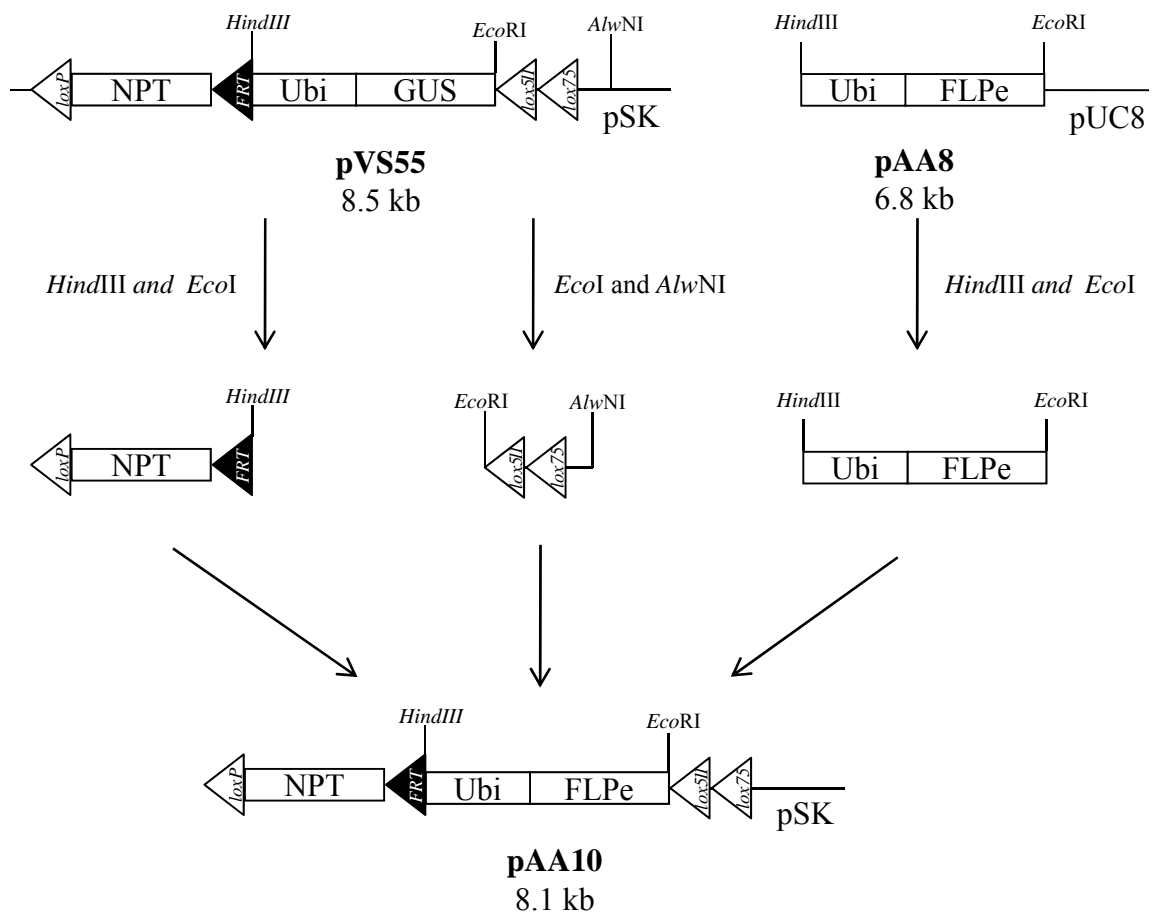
HindIII EcoRI AlwNI
loxP NPT FRT Ubi GUS lox5l lox75 pSK
pVS55
8.5 kb

HindIII EcoRI
Ubi FLPe pUC8
pAA8
6.8 kb

HindIII and EcoI
EcoI and AlwNI
HindIII and EcoI

HindIII
loxP NPT FRT

EcoRI AlwNI
lox5l lox75

HindIII EcoRI
Ubi FLPe

HindIII EcoRI
loxP NPT FRT Ubi FLPe lox5l lox75 pSK
pAA10
8.1 kb